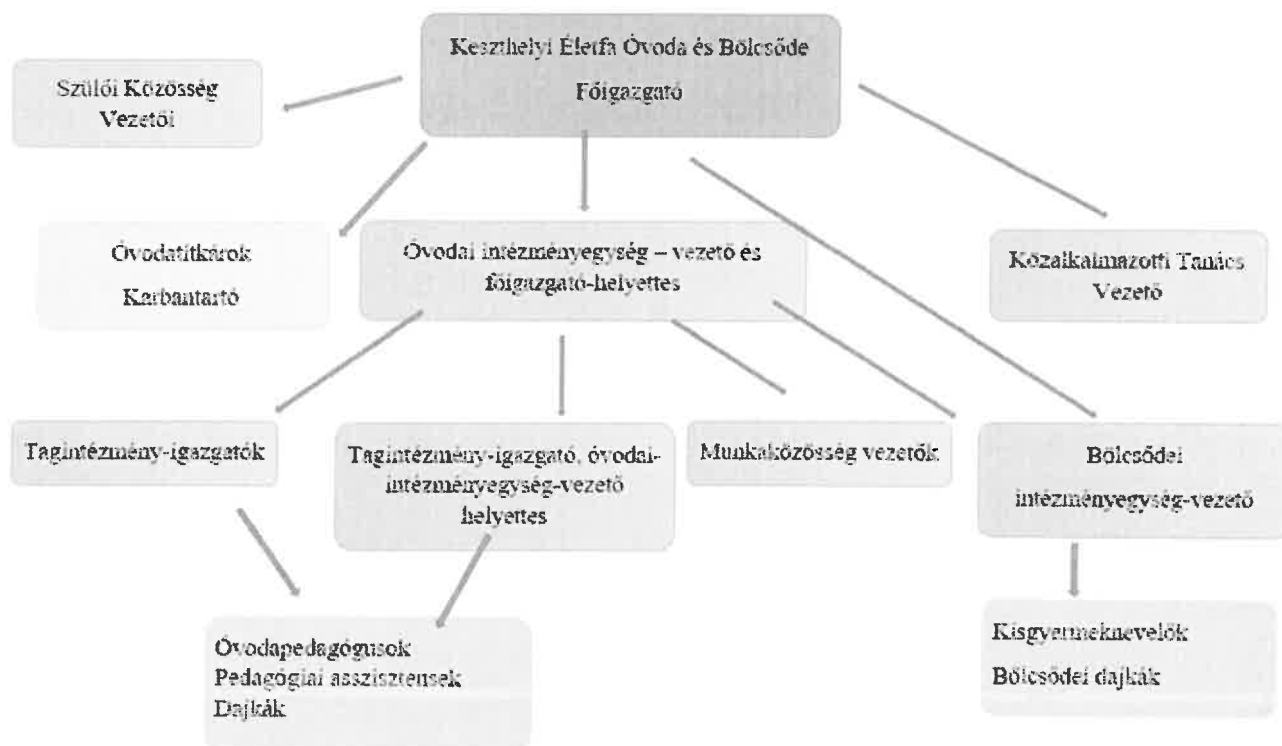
Keszthelyi Életfa Óvoda és Bölcsőde

Főigazgató

Szülői Közösség Vezetői

Óvodatitkárok

Karbantartó

Óvodai intézményegység – vezető és főigazgató-helyettes

Közalkalmazotti Tanács Vezető

Tagintézmény-igazgatók

Tagintézmény-igazgató, óvodai-intézményegység-vezető helyettes

Munkaközösség vezetők

Bölcsődei intézményegység-vezető

Óvodapedagógusok
Pedagógiai asszisztensek
Dajkák

Kisgyermeknevelők
Bölcsődei dajkák